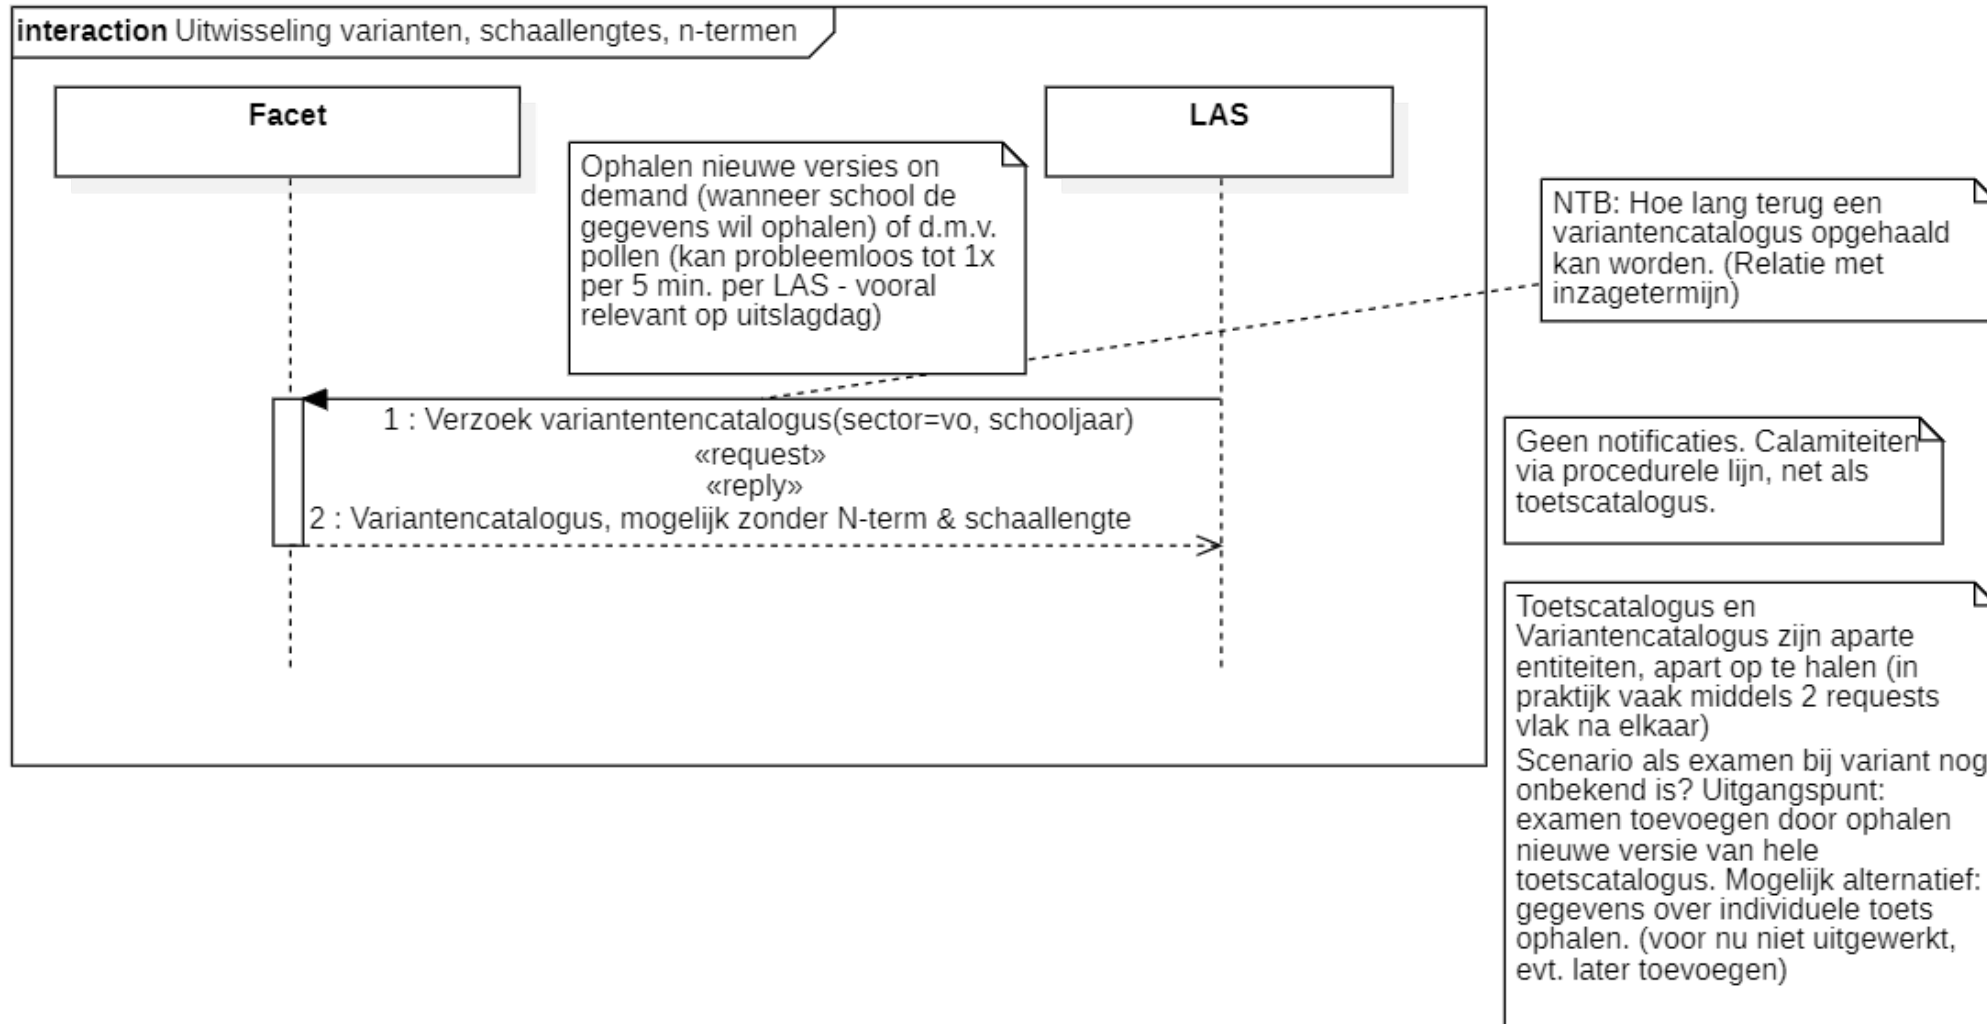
**interaction** Uitwisseling varianten, schaallengtes, n-termen

Facet

LAS

Ophalen nieuwe versies on demand (wanneer school de gegevens wil ophalen) of d.m.v. pollen (kan probleemloos tot 1x per 5 min. per LAS - vooral relevant op uitslagdag)

NTB: Hoe lang terug een variantencatalogus opgehaald kan worden. (Relatie met inzagetermijn)

1 : Verzoek variantentencatalogus(sector=vo, schooljaar)
«request»
«reply»
2 : Variantencatalogus, mogelijk zonder N-term & schaallengte

Geen notificaties. Calamiteiten via procedurele lijn, net als toetscatalogus.

Toetscatalogus en Variantencatalogus zijn aparte entiteiten, apart op te halen (in praktijk vaak middels 2 requests vlak na elkaar)
Scenario als examen bij variant nog onbekend is? Uitgangspunt: examen toevoegen door ophalen nieuwe versie van hele toetscatalogus. Mogelijk alternatief: gegevens over individuele toets ophalen. (voor nu niet uitgewerkt, evt. later toevoegen)